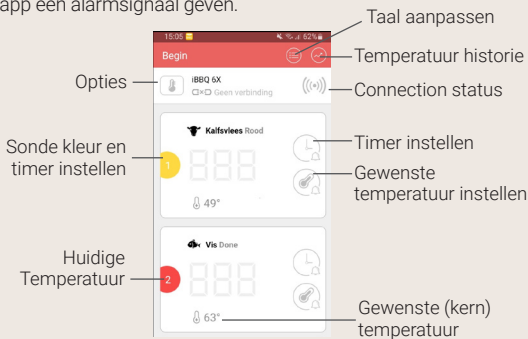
app een alarmsignaal geven.

15:05 62%
Begin
Taal aanpassen
Temperatuur historie
Opties
iBBQ 6X
Geen verbinding
Connection status
Sonde kleur en timer instellen
Kalfsvlees Rood
1
888
49°
Timer instellen
Gewenste temperatuur instellen
Huidige Temperatuur
Vis Done
2
888
63°
Gewenste (kern) temperatuur